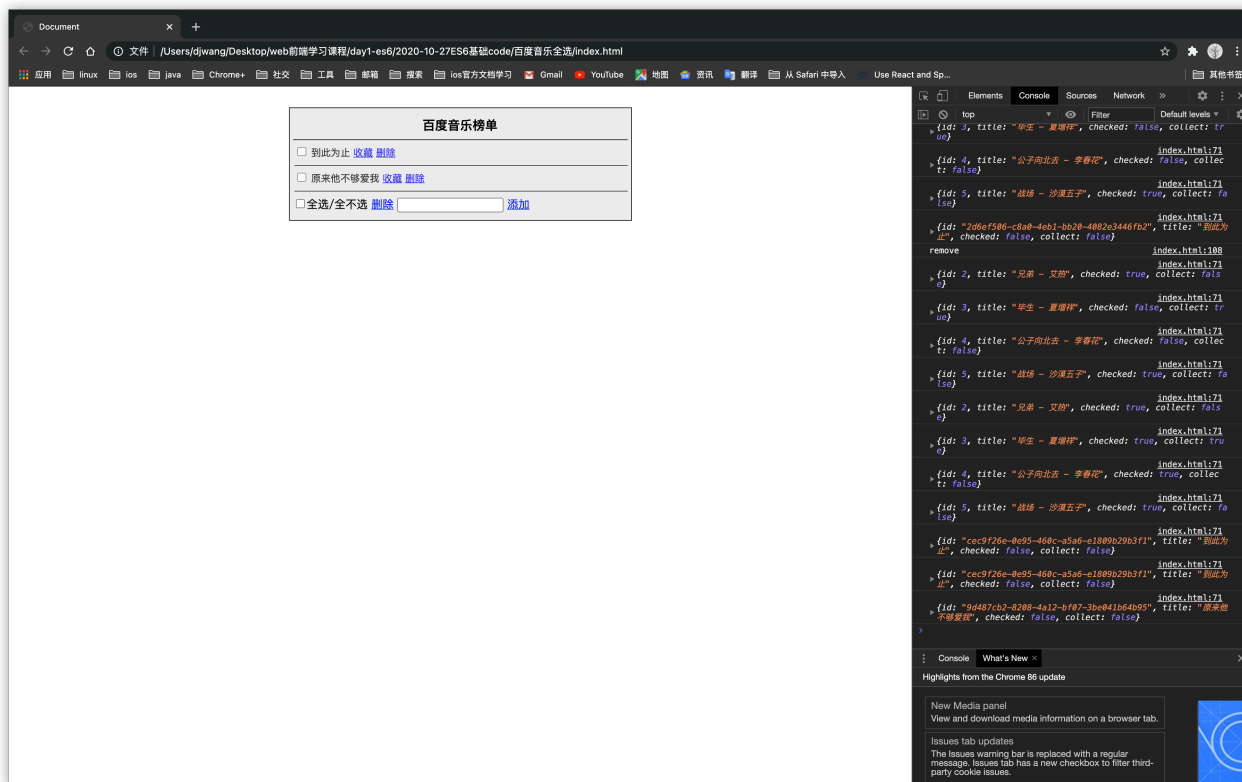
Document ×  +

文件 | /Users/djwang/Desktop/web前端学习课程/day1-es6/2020-10-27ES6基础code/百度音乐全选/index.html

应用  linux  ios  java  Chrome+  社交  工具  邮箱  搜索  ios官方文档学习  Gmail  YouTube  地图  资讯  翻译  从 Safari 中导入  Use React and Sp...  其他书签

百度音乐榜单

到此为止 收藏 删除

原来他不够爱我 收藏 删除

全选/全不选 删除 添加

Elements  Console  Sources  Network  »

top  Filter  Default levels

{id: 3, title: "毕生 - 夏瑞祥", checked: false, collect: true}

index.html:71
{id: 4, title: "公子向北去 - 李春花", checked: false, collect: false}

index.html:71
{id: 5, title: "战场 - 沙漠五子", checked: true, collect: false}

index.html:71
{id: "2d6ef506-c8a0-4eb1-bb20-4082e3446fb2", title: "到此为止", checked: false, collect: false}

remove  index.html:108

index.html:71
{id: 2, title: "兄弟 - 艾热", checked: true, collect: false}

index.html:71
{id: 3, title: "毕生 - 夏瑞祥", checked: false, collect: true}

index.html:71
{id: 4, title: "公子向北去 - 李春花", checked: false, collect: false}

index.html:71
{id: 5, title: "战场 - 沙漠五子", checked: true, collect: false}

index.html:71
{id: 2, title: "兄弟 - 艾热", checked: true, collect: false}

index.html:71
{id: 3, title: "毕生 - 夏瑞祥", checked: true, collect: true}

index.html:71
{id: 4, title: "公子向北去 - 李春花", checked: true, collect: false}

index.html:71
{id: 5, title: "战场 - 沙漠五子", checked: true, collect: false}

index.html:71
{id: "cec9f26e-0e95-460c-a5a6-e1809b29b3f1", title: "到此为止", checked: false, collect: false}

index.html:71
{id: "cec9f26e-0e95-460c-a5a6-e1809b29b3f1", title: "到此为止", checked: false, collect: false}

index.html:71
{id: "9d487cb2-8208-4a12-bf07-3be041b64b95", title: "原来他不够爱我", checked: false, collect: false}

Console  What's New ×

Highlights from the Chrome 86 update

New Media panel
View and download media information on a browser tab.

Issues tab updates
The Issues warning bar is replaced with a regular message. Issues tab has a new checkbox to filter third-party cookie issues.